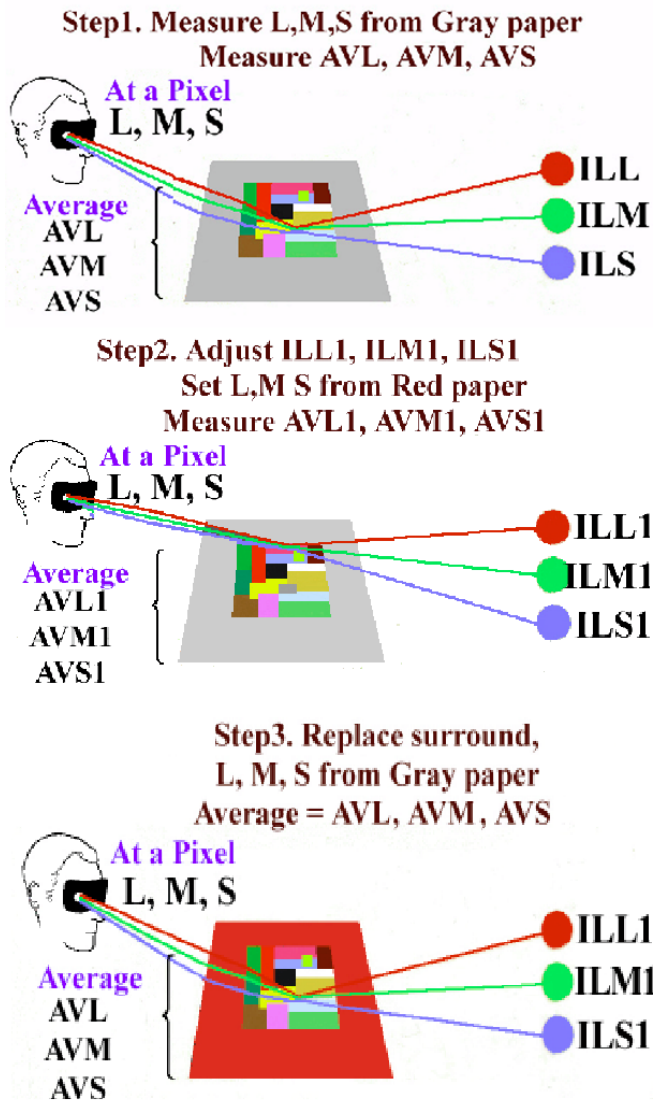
Step1. Measure L,M,S from Gray paper
Measure AVL, AVM, AVS

At a Pixel
L, M, S

Average
AVL
AVM
AVS

ILL
ILM
ILS

Step2. Adjust ILL1, ILM1, ILS1
Set L,M S from Red paper
Measure AVL1, AVM1, AVS1

At a Pixel
L, M, S

Average
AVL1
AVM1
AVS1

ILL1
ILM1
ILS1

Step3. Replace surround,
L, M, S from Gray paper
Average = AVL, AVM, AVS

At a Pixel
L, M, S

Average
AVL
AVM
AVS

ILL1
ILM1
ILS1